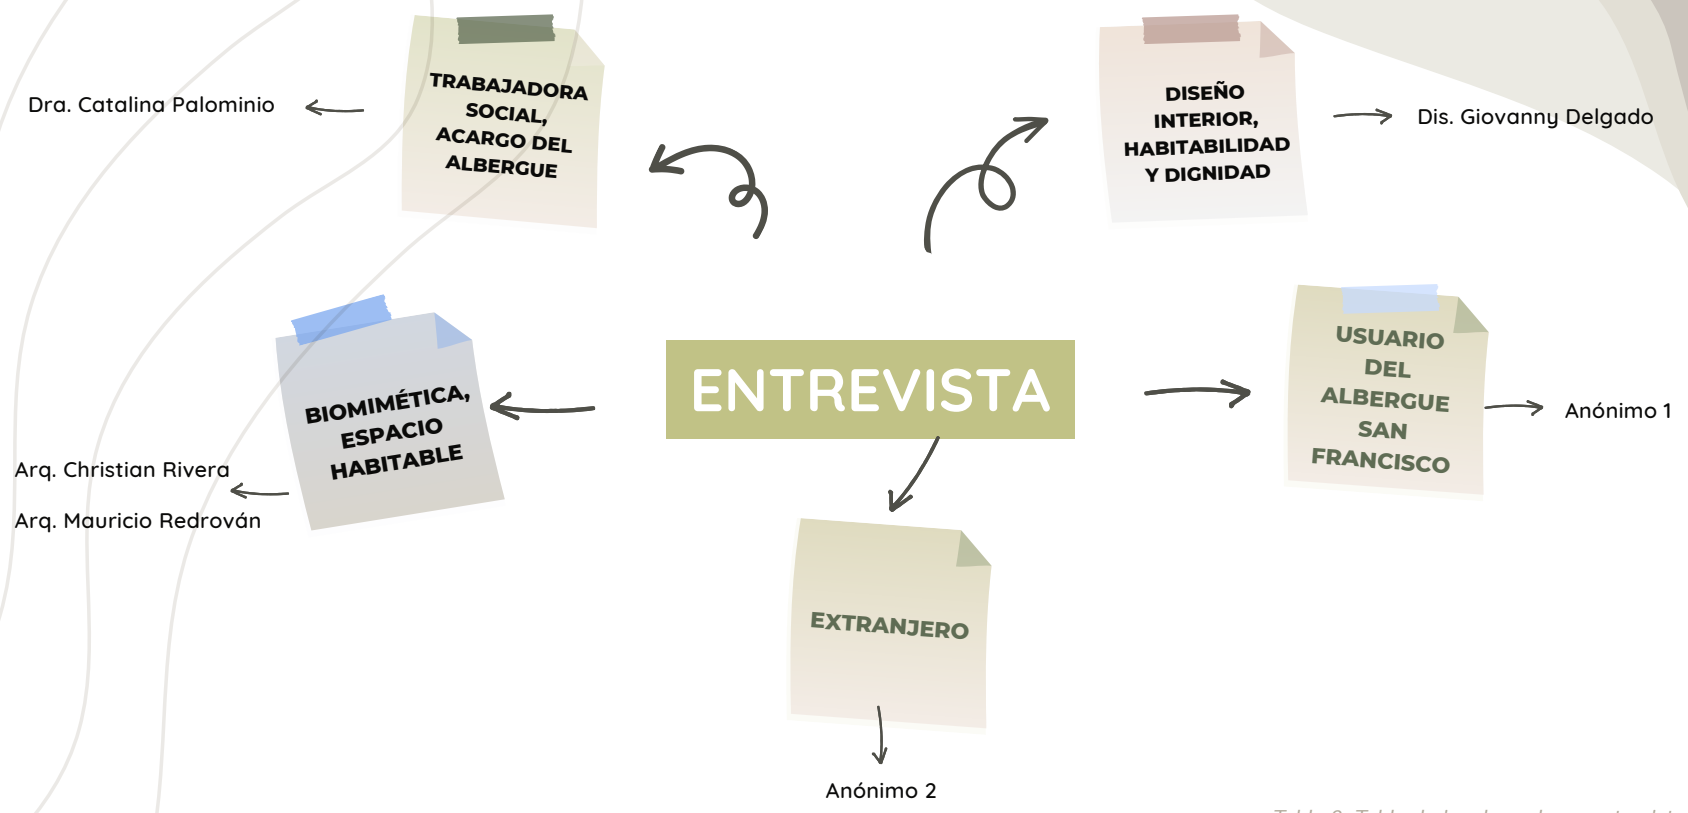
Dra. Catalina Palominio

TRABAJADORA SOCIAL, ACARGO DEL ALBERGUE

DISEÑO INTERIOR, HABITABILIDAD Y DIGNIDAD

Dis. Giovanny Delgado

BIOMIMÉTICA, ESPACIO HABITABLE

Arq. Christian Rivera

Arq. Mauricio Redrován

ENTREVISTA

USUARIO DEL ALBERGUE SAN FRANCISCO

Anónimo 1

EXTRANJERO

Anónimo 2

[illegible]